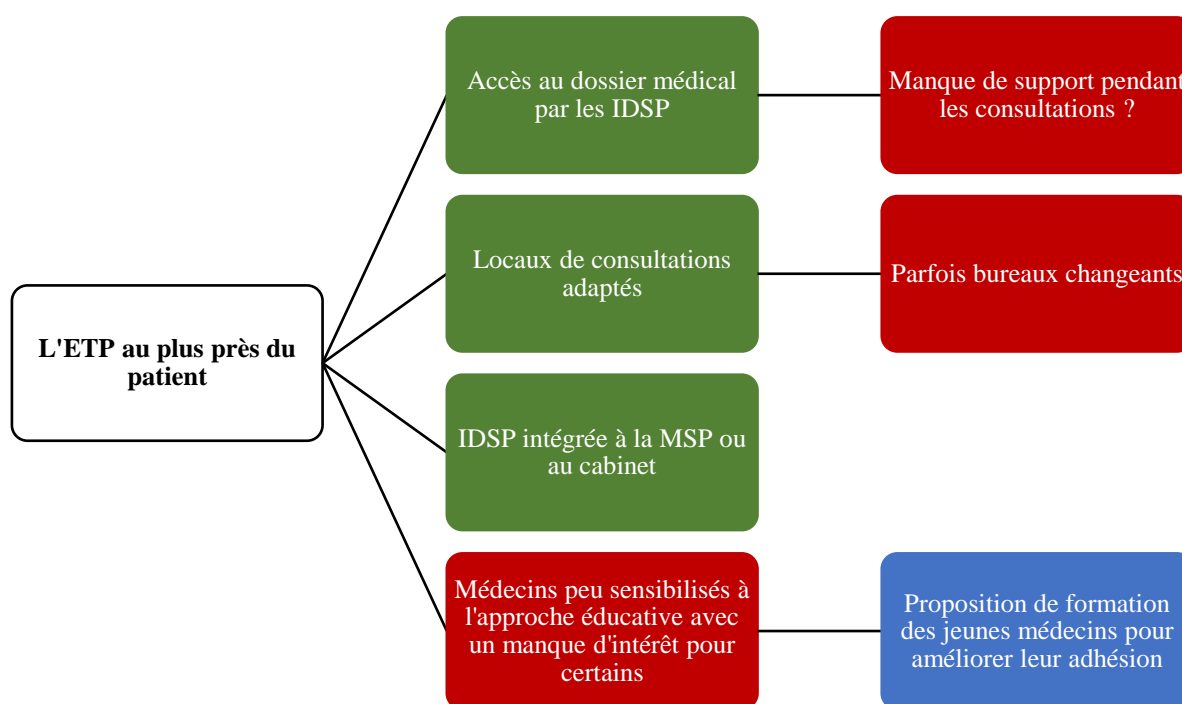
L'ETP au plus près du patient

Accès au dossier médical par les IDSP

Manque de support pendant les consultations ?

Locaux de consultations adaptés

Parfois bureaux changeants

IDSP intégrée à la MSP ou au cabinet

Médecins peu sensibilisés à l'approche éducative avec un manque d'intérêt pour certains

Proposition de formation des jeunes médecins pour améliorer leur adhésion